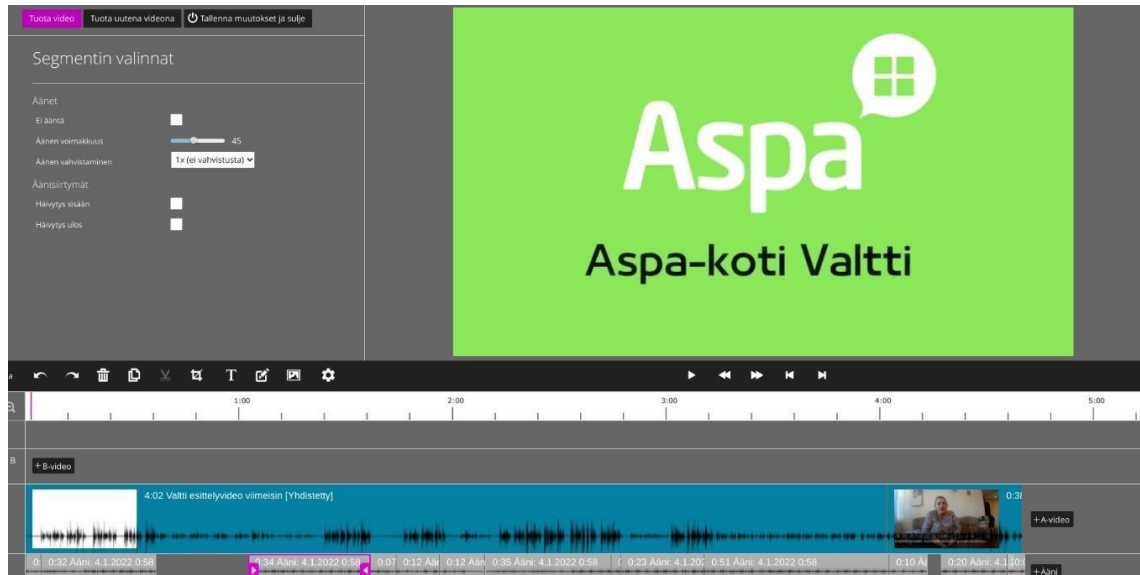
Tuota video Tuota uutena videona Tallenna muutokset ja sulje

Segmentin valinnat

Äänet
Ei ääntä
Äänen voimakkuus 45
Äänen vahvistaminen 1x (ei vahvistusta)
Äänisiirtymät
Häivytys sisään
Häivytys ulos

Aspa
Aspa-koti Valtti

1:00 2:00 3:00 4:00 5:00

B
+ B-video

4:02 Valtti esittelyvideo viimeisin [Yhdistetty]
0:3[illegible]
+ A-video

0: 0:32 Ääni: 4.1.2022 0:58 0:34 Ääni: 4.1.2022 0:58 0:07 0:12 Ää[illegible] 0:12 Ään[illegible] 0:35 Ääni: 4.1.2022 0:58 0:23 Ääni: 4.1.20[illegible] 0:51 Ääni: 4.1.2022 0:58 0:10 Ä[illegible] 0:20 Ääni: 4.1.20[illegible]
+ Ääni